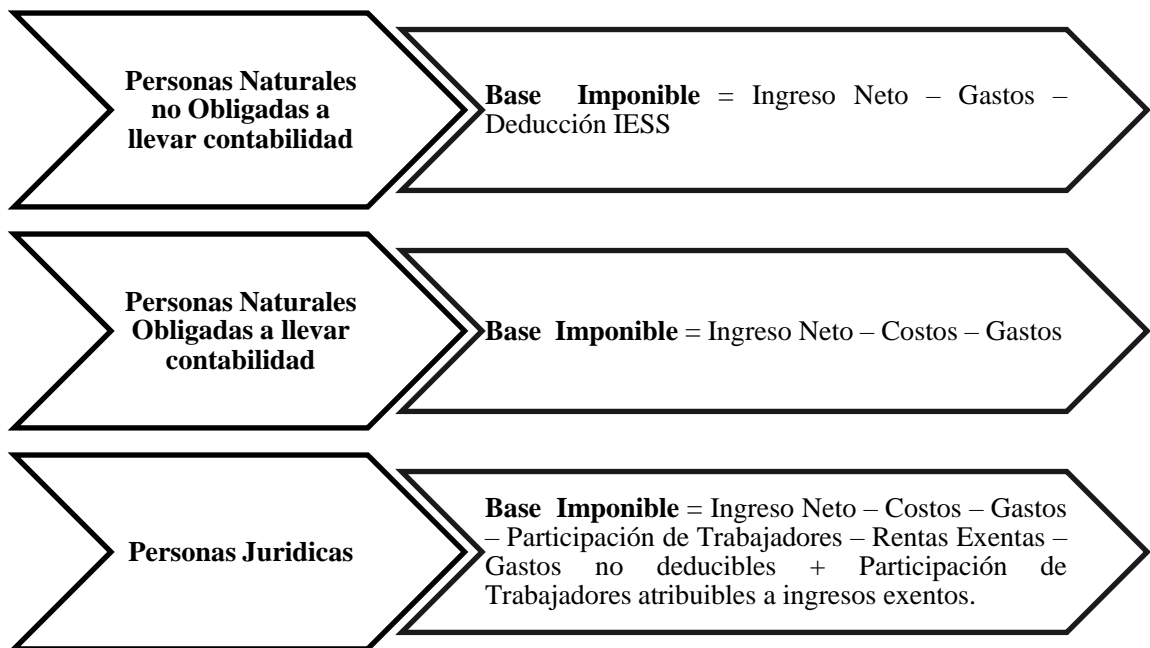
Personas Naturales no Obligadas a llevar contabilidad

Base Imponible = Ingreso Neto – Gastos – Deducción IESS

Personas Naturales Obligadas a llevar contabilidad

Base Imponible = Ingreso Neto – Costos – Gastos

Personas Juridicas

Base Imponible = Ingreso Neto – Costos – Gastos – Participación de Trabajadores – Rentas Exentas – Gastos no deducibles + Participación de Trabajadores atribuibles a ingresos exentos.